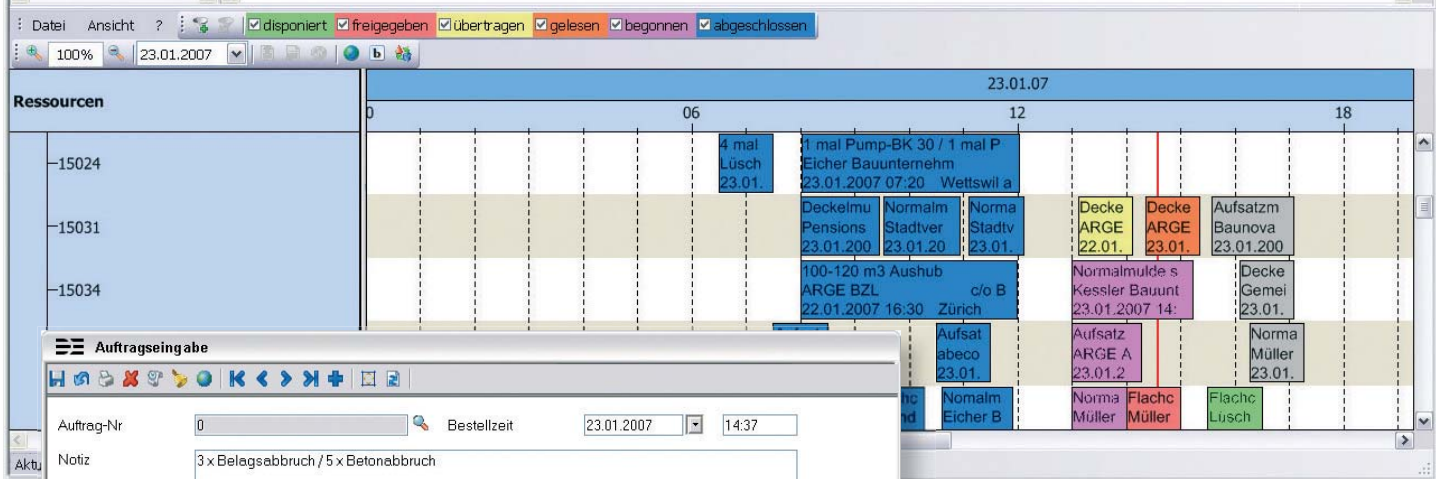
Datei Ansicht ? disponiert freigegeben übertragen gelesen begonnen abgeschlossen

100% 23.01.2007

Ressourcen

23.01.07

0 06 12 18

-15024

4 mal Lüsch 23.01.

1 mal Pump-BK 30 / 1 mal P Eicher Bauunternehm 23.01.2007 07:20 Wettswil a

-15031

Deckelmu Pensions 23.01.200

Normalm Stadtver 23.01.20

Norma Stadtv 23.01.

Decke ARGE 22.01.

Decke ARGE 23.01.

Aufsatzm Baunova 23.01.200

-15034

100-120 m3 Aushub ARGE BZL c/o B 22.01.2007 16:30 Zürich

Normalmulde s Kessler Bauunt 23.01.2007 14:

Decke Gemei 23.01.

Aufsat abeco 23.01.

Aufsatz ARGE A 23.01.2

Norma Müller 23.01.

Nomalm Eicher B

Norma Müller

Flachc Müller

Flachc Lüsch

Auftragseingabe

Auftrag-Nr 0

Bestellzeit 23.01.2007 14:37

Notiz 3 x Belagsabbruch / 5 x Betonabbruch

Aktu